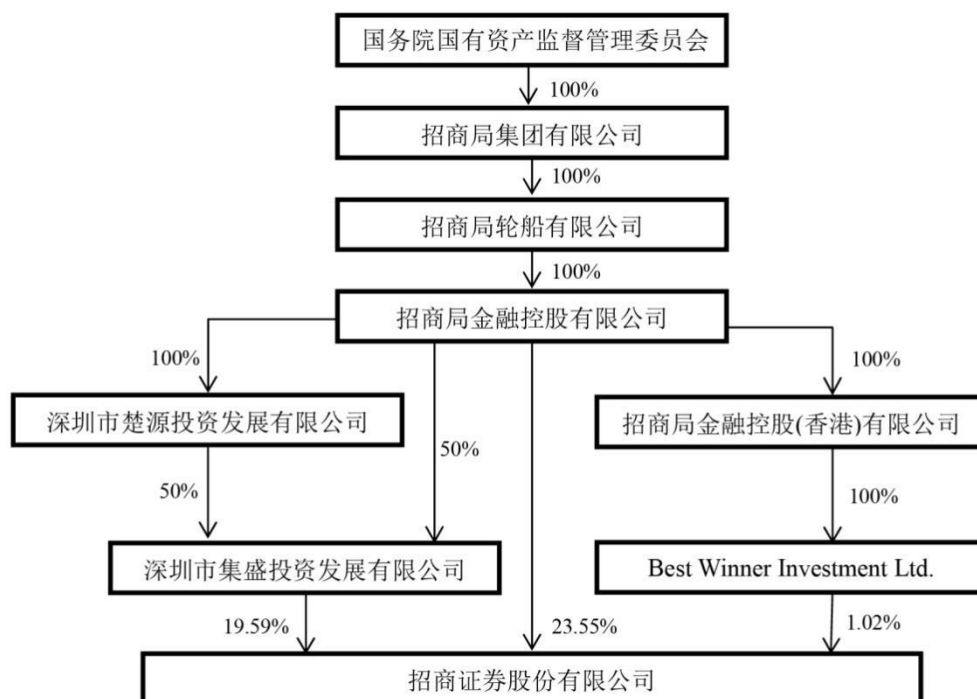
国务院国有资产监督管理委员会

100%

招商局集团有限公司

100%

招商局轮船有限公司

100%

招商局金融控股有限公司

100%

100%

深圳市楚源投资发展有限公司

50%

招商局金融控股(香港)有限公司

50%

100%

深圳市集盛投资发展有限公司

Best Winner Investment Ltd.

19.59%

23.55%

1.02%

招商证券股份有限公司